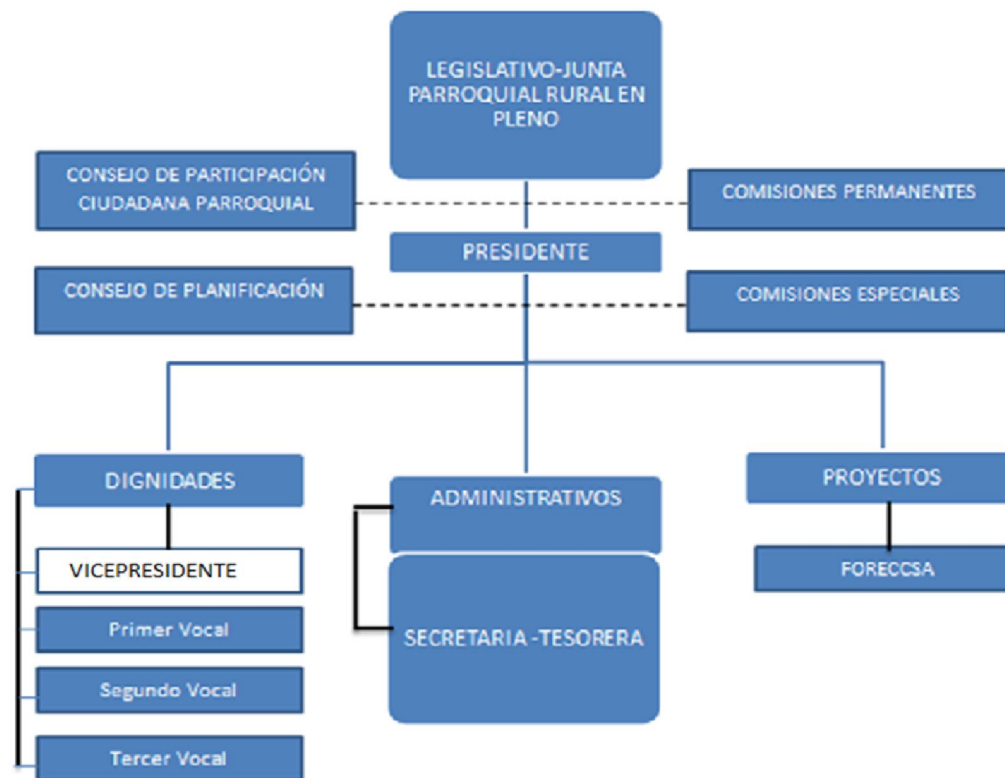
LEGISLATIVO-JUNTA PARROQUIAL RURAL EN PLENO

CONSEJO DE PARTICIPACIÓN CIUDADANA PARROQUIAL

COMISIONES PERMANENTES

PRESIDENTE

CONSEJO DE PLANIFICACIÓN

COMISIONES ESPECIALES

DIGNIDADES

VICEPRESIDENTE

Primer Vocal

Segundo Vocal

Tercer Vocal

ADMINISTRATIVOS

SECRETARIA -TESORERA

PROYECTOS

FORECCSA